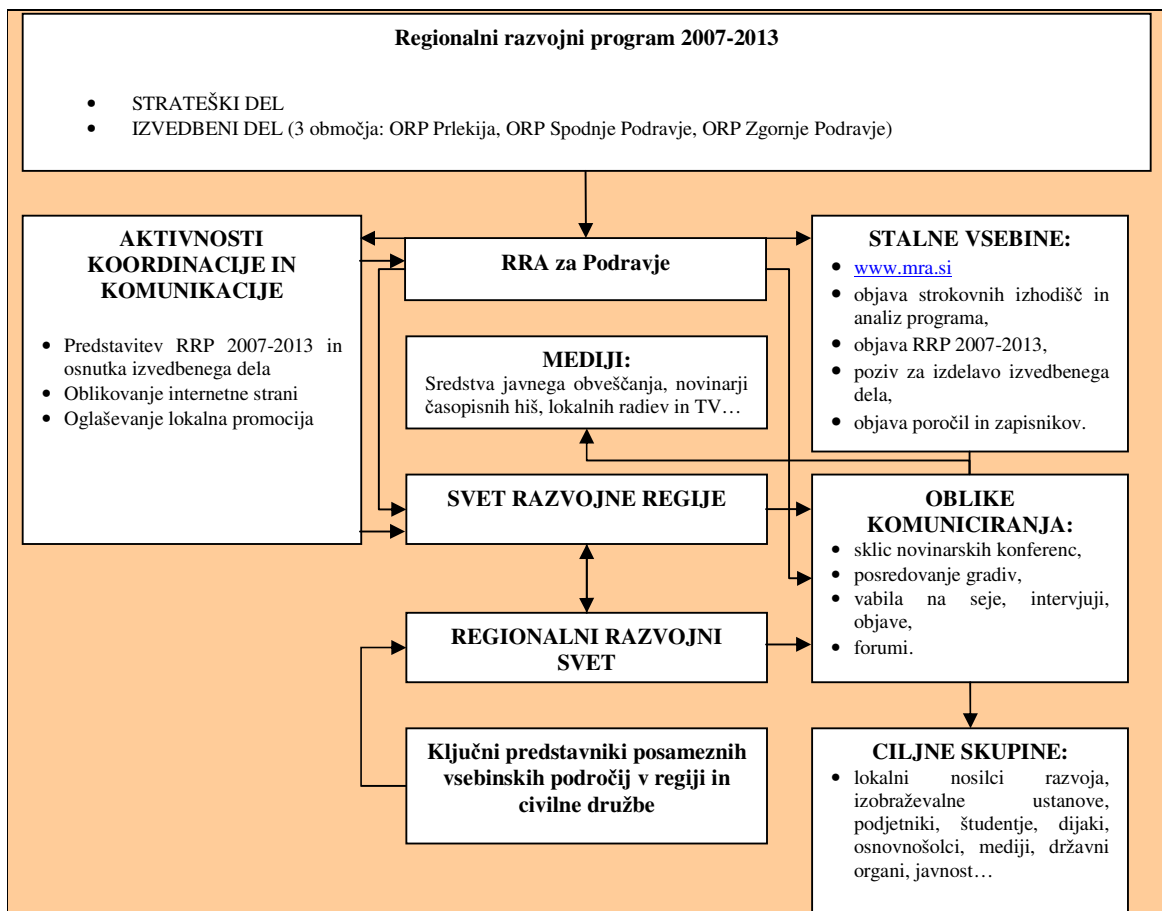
Regionalni razvojni program 2007-2013

- STRATEŠKI DEL
- IZVEDBENI DEL (3 območja: ORP Prlekija, ORP Spodnje Podravje, ORP Zgornje Podravje)

AKTIVNOSTI KOORDINACIJE IN KOMUNIKACIJE

- Predstavitev RRP 2007-2013 in osnutka izvedbenega dela
- Oblikovanje internetne strani
- Oglaševanje lokalna promocija

RRA za Podravje

MEDIJI:
Sredstva javnega obveščanja, novinarji časopisnih hiš, lokalnih radiev in TV…

SVET RAZVOJNE REGIJE

REGIONALNI RAZVOJNI SVET

Ključni predstavniki posameznih vsebinskih področij v regiji in civilne družbe

STALNE VSEBINE:

- www.mra.si
- objava strokovnih izhodišč in analiz programa,
- objava RRP 2007-2013,
- poziv za izdelavo izvedbenega dela,
- objava poročil in zapisnikov.

OBLIKE KOMUNICIRANJA:

- sklic novinarskih konferenc,
- posredovanje gradiv,
- vabila na seje, intervjuji, objave,
- forumi.

CILJNE SKUPINE:

- lokalni nosilci razvoja, izobraževalne ustanove, podjetniki, študentje, dijaki, osnovnošolci, mediji, državni organi, javnost…